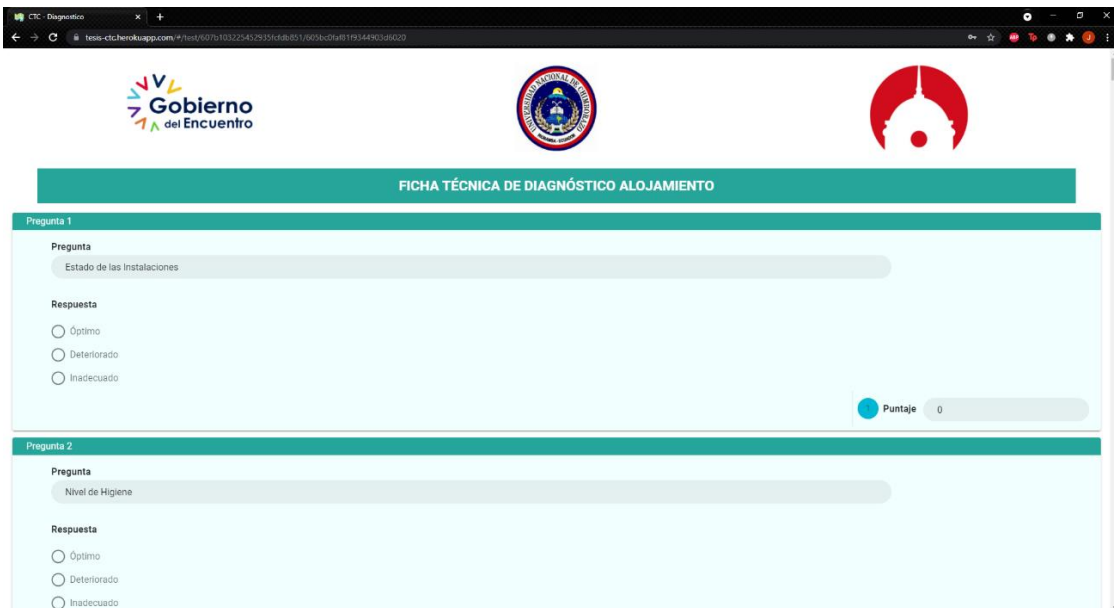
CTC - Diagnostico
tesis-ctc.herokuapp.com/#/test/607b103225452935fcfdb851/605bc0faf81f9344903d6020

Gobierno del Encuentro

UNIVERSIDAD NACIONAL DE CHIMBORAZO
RIOBAMBA - ECUADOR

FICHA TÉCNICA DE DIAGNÓSTICO ALOJAMIENTO

Pregunta 1

Pregunta
Estado de las Instalaciones

Respuesta
Óptimo
Deteriorado
Inadecuado

Puntaje 0

Pregunta 2

Pregunta
Nivel de Higiene

Respuesta
Óptimo
Deteriorado
Inadecuado